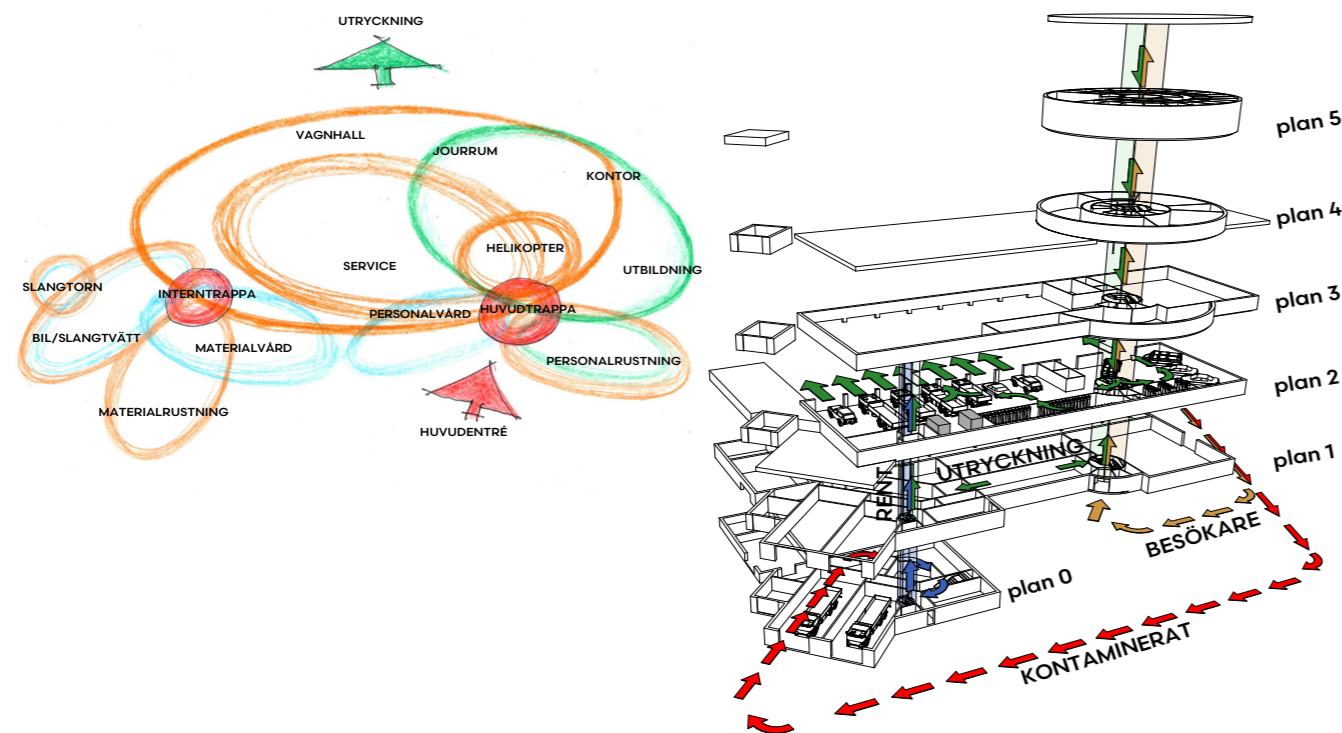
UTRYCKNING

VAGNHALL

JOURRUM

KONTOR

HELIKOPTER

SERVICE

UTBILDNING

SLANGTORN

INTERNTRAPPA

HUVUDTRAPPA

PERSONALVÅRD

BIL/SLANGTVÄTT

MATERIALVÅRD

PERSONALRUSTNING

MATERIALRUSTNING

HUVUDENTRÉ

plan 5

plan 4

plan 3

plan 2

plan 1

UTRYCKNING

RENT

BESÖKARE

plan 0

KONTAMINERAT